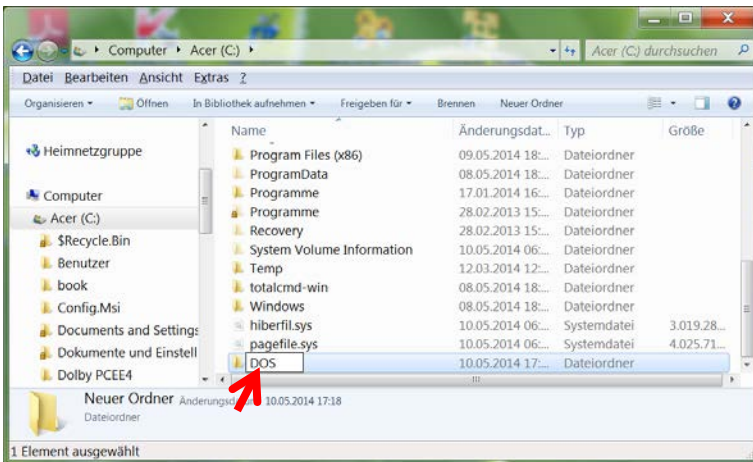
Computer ▸ Acer (C:) ▸

Acer (C:) durchsuchen

Datei Bearbeiten Ansicht Extras ?

Organisieren ▾ Öffnen In Bibliothek aufnehmen ▾ Freigeben für ▾ Brennen Neuer Ordner

Heimnetzgruppe

Computer
Acer (C:)
$Recycle.Bin
Benutzer
book
Config.Msi
Documents and Settings
Dokumente und Einstell
Dolby PCEE4

| Name | Änderungsdat... | Typ | Größe |
|---|---|---|---|
| Program Files (x86) | 09.05.2014 18:... | Dateiordner | |
| ProgramData | 08.05.2014 18:... | Dateiordner | |
| Programme | 17.01.2014 16:... | Dateiordner | |
| Programme | 28.02.2013 15:... | Dateiordner | |
| Recovery | 28.02.2013 15:... | Dateiordner | |
| System Volume Information | 10.05.2014 06:... | Dateiordner | |
| Temp | 12.03.2014 12:... | Dateiordner | |
| totalcmd-win | 08.05.2014 18:... | Dateiordner | |
| Windows | 08.05.2014 18:... | Dateiordner | |
| hiberfil.sys | 10.05.2014 06:... | Systemdatei | 3.019.28... |
| pagefile.sys | 10.05.2014 06:... | Systemdatei | 4.025.71... |
| DOS | 10.05.2014 17:... | Dateiordner | |

Neuer Ordner Änderungsdatum: 10.05.2014 17:18
Dateiordner

1 Element ausgewählt